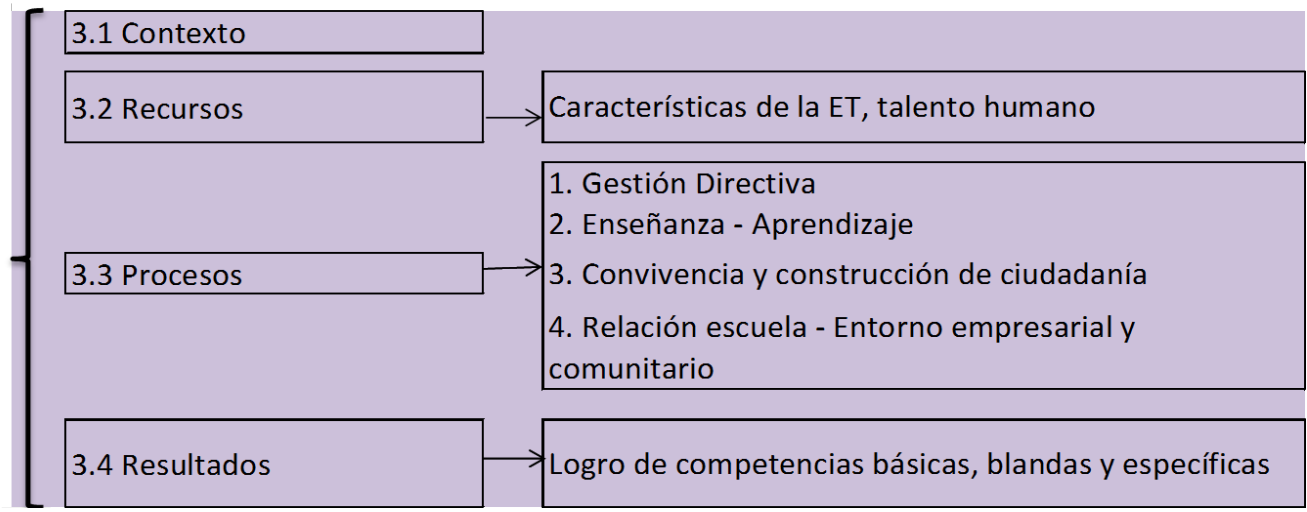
3.1 Contexto

3.2 Recursos

Características de la ET, talento humano

3.3 Procesos

1. Gestión Directiva
2. Enseñanza - Aprendizaje
3. Convivencia y construcción de ciudadanía
4. Relación escuela - Entorno empresarial y comunitario

3.4 Resultados

Logro de competencias básicas, blandas y específicas